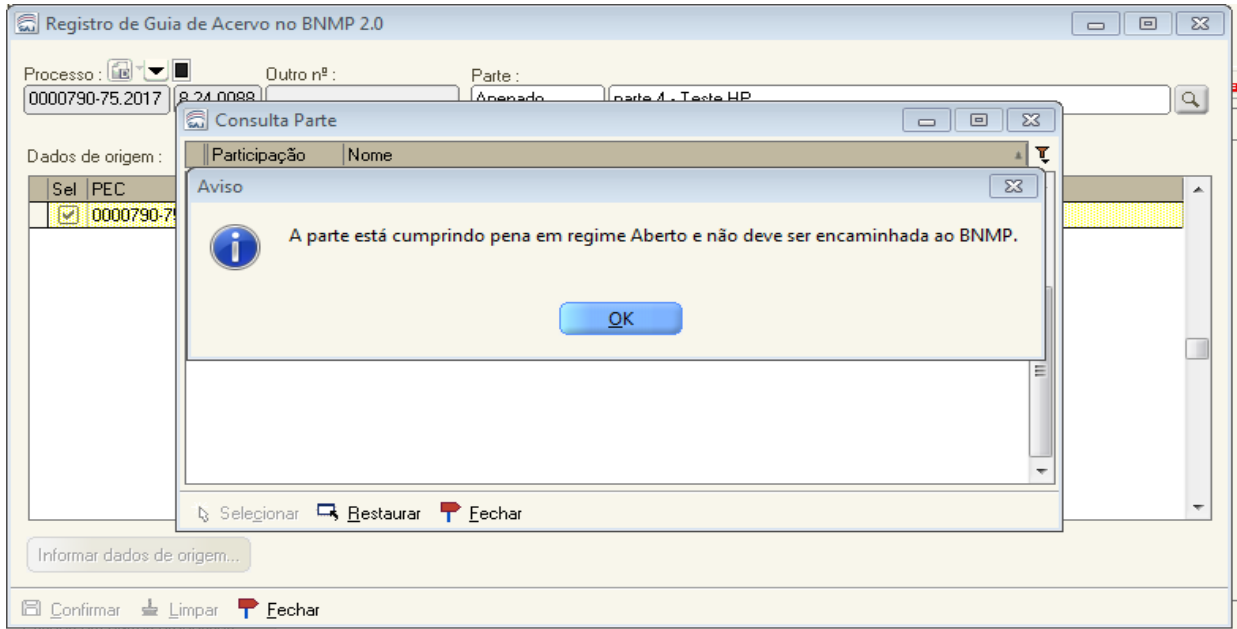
Registro de Guia de Acervo no BNMP 2.0

Processo :
0000790-75.2017
8.24.0088

Outro nº :

Parte :
Apenado
parte 4 - Teste HP

Dados de origem :

| Sel | PEC |
|---|---|
| ☑ | 0000790-7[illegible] |

Consulta Parte

| Participação | Nome |
|---|---|

Aviso

A parte está cumprindo pena em regime Aberto e não deve ser encaminhada ao BNMP.

OK

Selecionar
Restaurar
Fechar

Informar dados de origem...

Confirmar
Limpar
Fechar